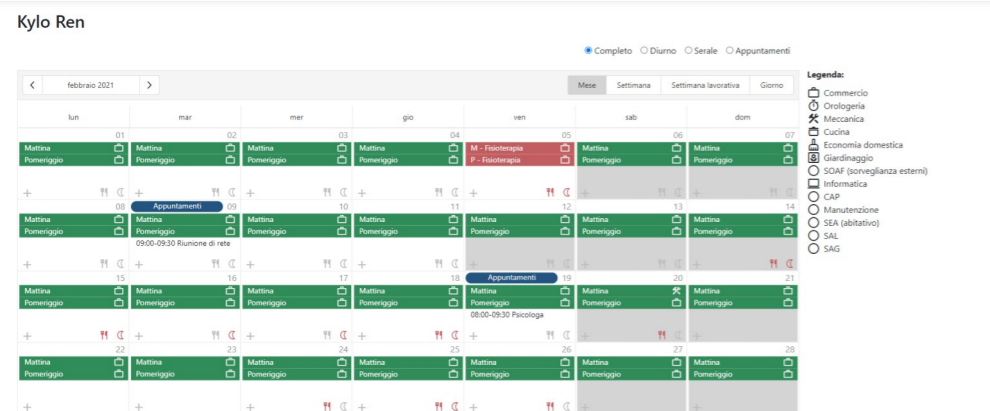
Kylo Ren

Completo Diurno Serale Appuntamenti

febbraio 2021

Mese | Settimana | Settimana lavorativa | Giorno

| lun | mar | mer | gio | ven | sab | dom |
|---|---|---|---|---|---|---|
| 01 Mattina Pomeriggio | 02 Mattina Pomeriggio | 03 Mattina Pomeriggio | 04 Mattina Pomeriggio | 05 M - Fisioterapia P - Fisioterapia | 06 Mattina Pomeriggio | 07 Mattina Pomeriggio |
| 08 Mattina Pomeriggio | Appuntamenti 09 Mattina Pomeriggio 09:00-09:30 Riunione di rete | 10 Mattina Pomeriggio | 11 Mattina Pomeriggio | 12 Mattina Pomeriggio | 13 Mattina Pomeriggio | 14 Mattina Pomeriggio |
| 15 Mattina Pomeriggio | 16 Mattina Pomeriggio | 17 Mattina Pomeriggio | 18 Mattina Pomeriggio | Appuntamenti 19 Mattina Pomeriggio 08:00-09:30 Psicologa | 20 Mattina Pomeriggio | 21 Mattina Pomeriggio |
| 22 Mattina Pomeriggio | 23 Mattina Pomeriggio | 24 Mattina Pomeriggio | 25 Mattina Pomeriggio | 26 Mattina Pomeriggio | 27 Mattina Pomeriggio | 28 Mattina Pomeriggio |

Legenda:
Commercio
Orologeria
Meccanica
Cucina
Economia domestica
Giardinaggio
SOAF (sorveglianza esterni)
Informatica
CAP
Manutenzione
SEA (abitativo)
SAL
SAG